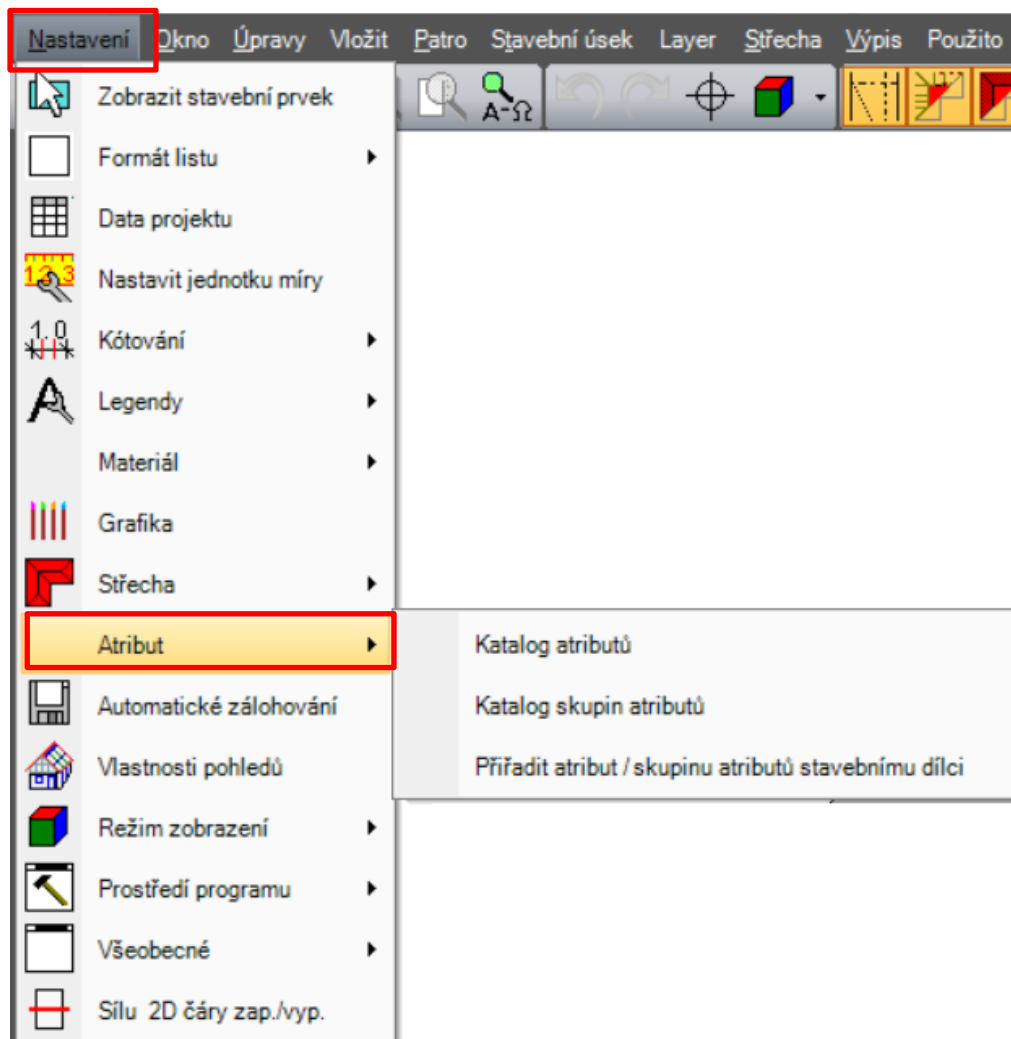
Nastavení Okno Úpravy Vložit Patro Stavební úsek Layer Střecha Výpis Použito

Zobrazit stavební prvek
Formát listu
Data projektu
Nastavit jednotku míry
Kótování
Legendy
Materiál
Grafika
Střecha
Atribut
Automatické zálohování
Vlastnosti pohledů
Režim zobrazení
Prostředí programu
Všeobecné
Sílu 2D čáry zap./vyp.

Katalog atributů
Katalog skupin atributů
Přiřadit atribut / skupinu atributů stavebnímu dílci

123
1.0
A-Ω